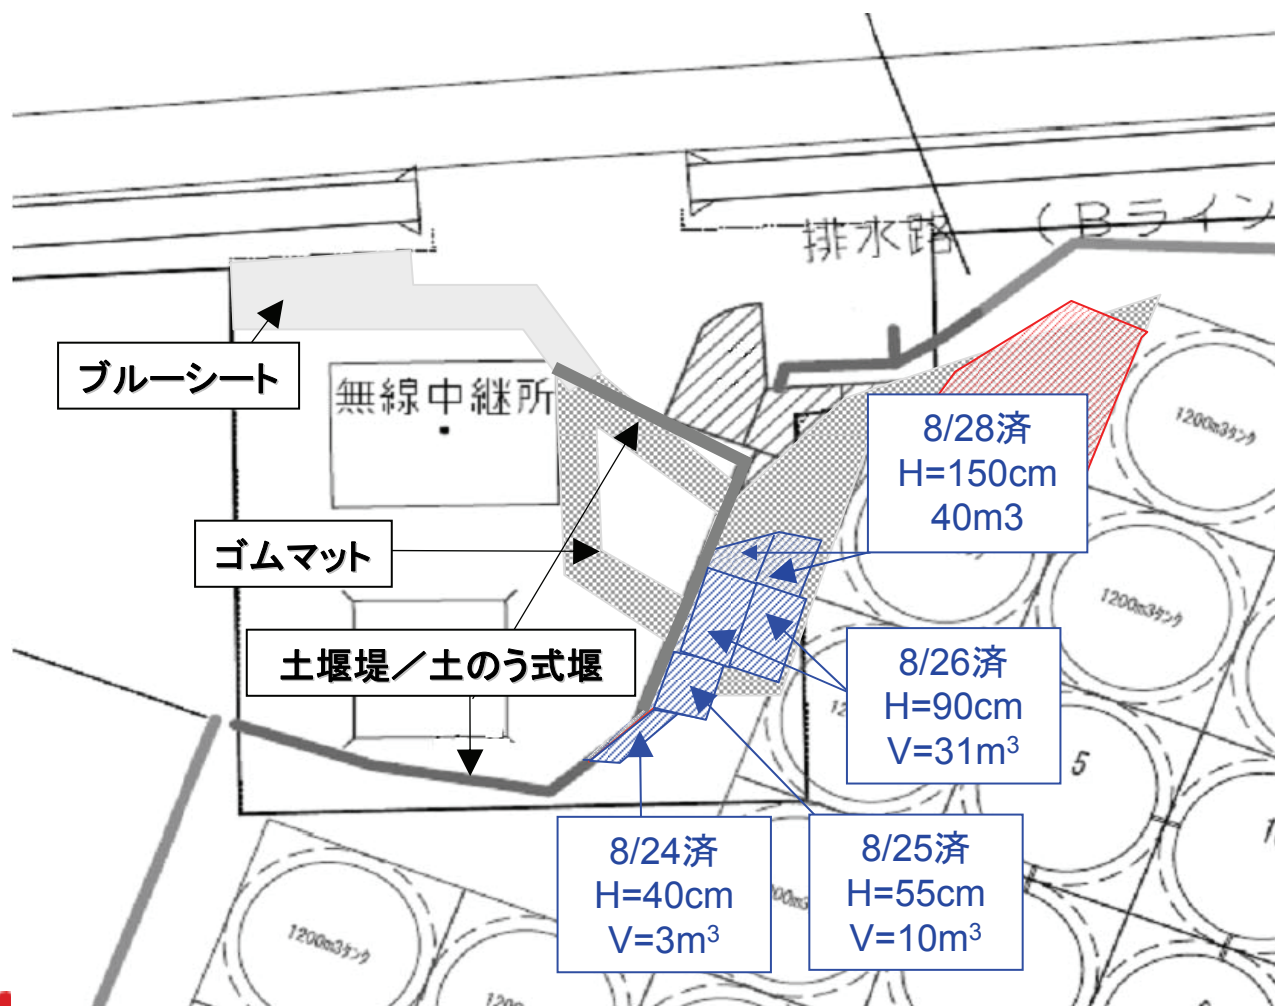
排水路 (Bライン

ブルーシート

無線中継所

ゴムマット

土堰堤／土のう式堰

8/28済
H=150cm
40m3

1200m3タンク

1200m3タンク

8/26済
H=90cm
V=31m$^3$

5

8/24済
H=40cm
V=3m$^3$

8/25済
H=55cm
V=10m$^3$

1200m3タンク